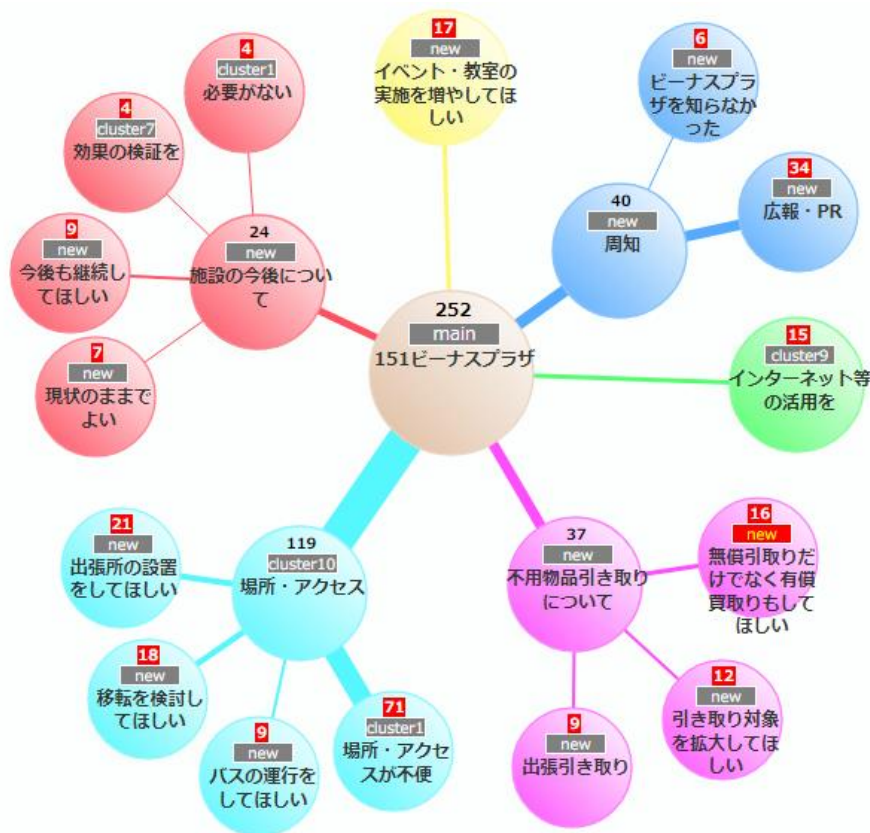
17
new
イベント・教室の実施を増やしてほしい

4
cluster1
必要がない

4
cluster7
効果の検証を

6
new
ビーナスプラザを知らなかった

40
new
周知

34
new
広報・PR

24
new
施設の今後について

9
new
今後も継続してほしい

7
new
現状のままでよい

252
main
151ビーナスプラザ

15
cluster9
インターネット等の活用を

21
new
出張所の設置をしてほしい

119
cluster10
場所・アクセス

37
new
不用物品引き取りについて

16
new
無償引取りだけでなく有償買取りもしてほしい

18
new
移転を検討してほしい

9
new
バスの運行をしてほしい

71
cluster1
場所・アクセスが不便

9
new
出張引き取り

12
new
引き取り対象を拡大してほしい